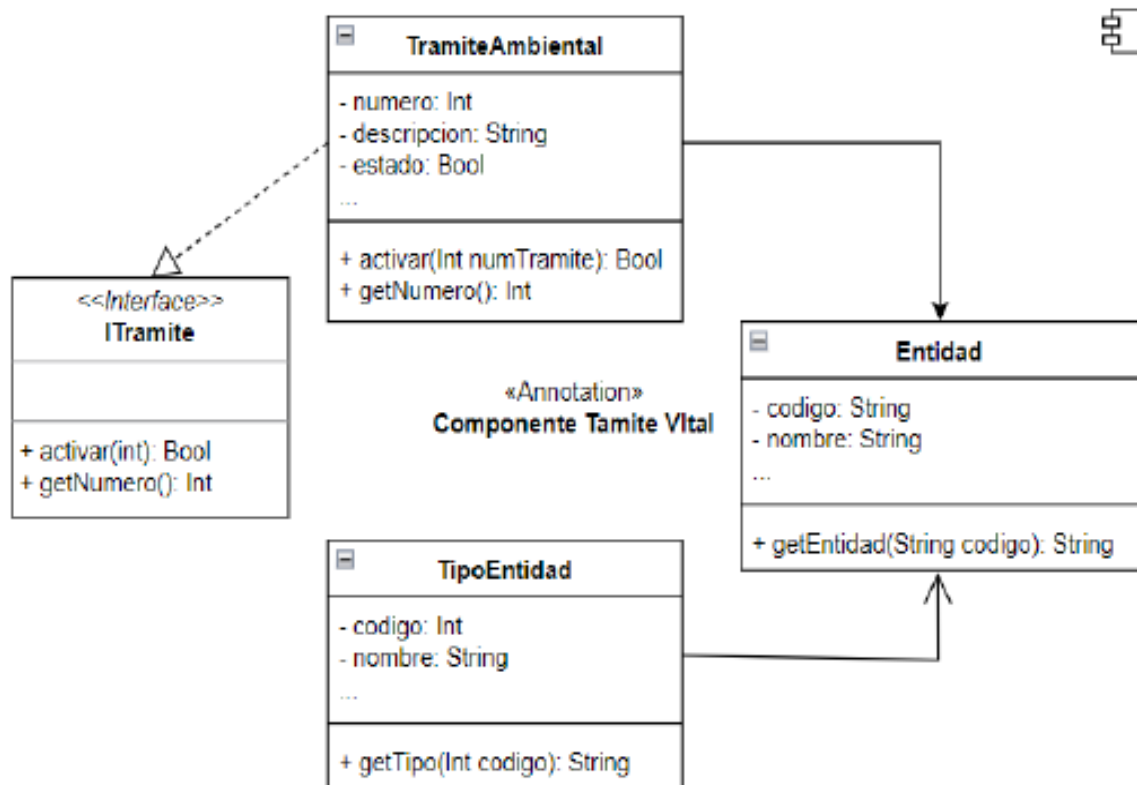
TramiteAmbiental

- numero: Int
- descripcion: String
- estado: Bool
...

+ activar(Int numTramite): Bool
+ getNumero(): Int

<<Interface>>
ITramite

+ activar(int): Bool
+ getNumero(): Int

«Annotation»
Componente Tamite VItal

Entidad

- codigo: String
- nombre: String
...

+ getEntidad(String codigo): String

TipoEntidad

- codigo: Int
- nombre: String
...

+ getTipo(Int codigo): String